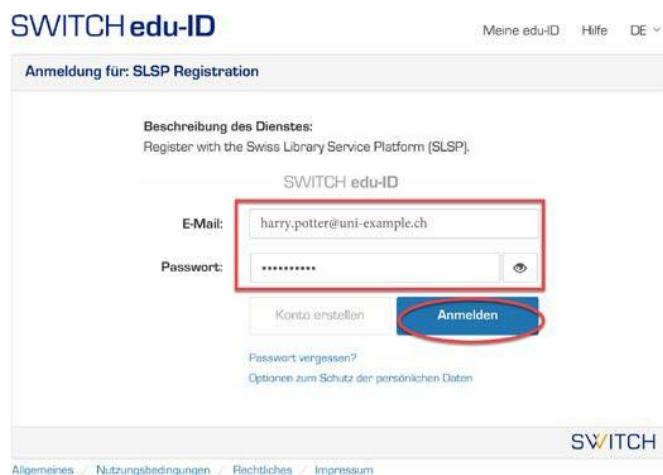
SWITCH edu-ID

Meine edu-ID Hilfe DE

Anmeldung für: SLSP Registration

Beschreibung des Dienstes:
Register with the Swiss Library Service Platform (SLSP).

SWITCH edu-ID

E-Mail: harry.potter@uni-example.ch

Passwort: ••••••••••

Konto erstellen Anmelden

Passwort vergessen?
Optionen zum Schutz der persönlichen Daten

SWITCH

Allgemeines / Nutzungsbedingungen / Rechtliches / Impressum